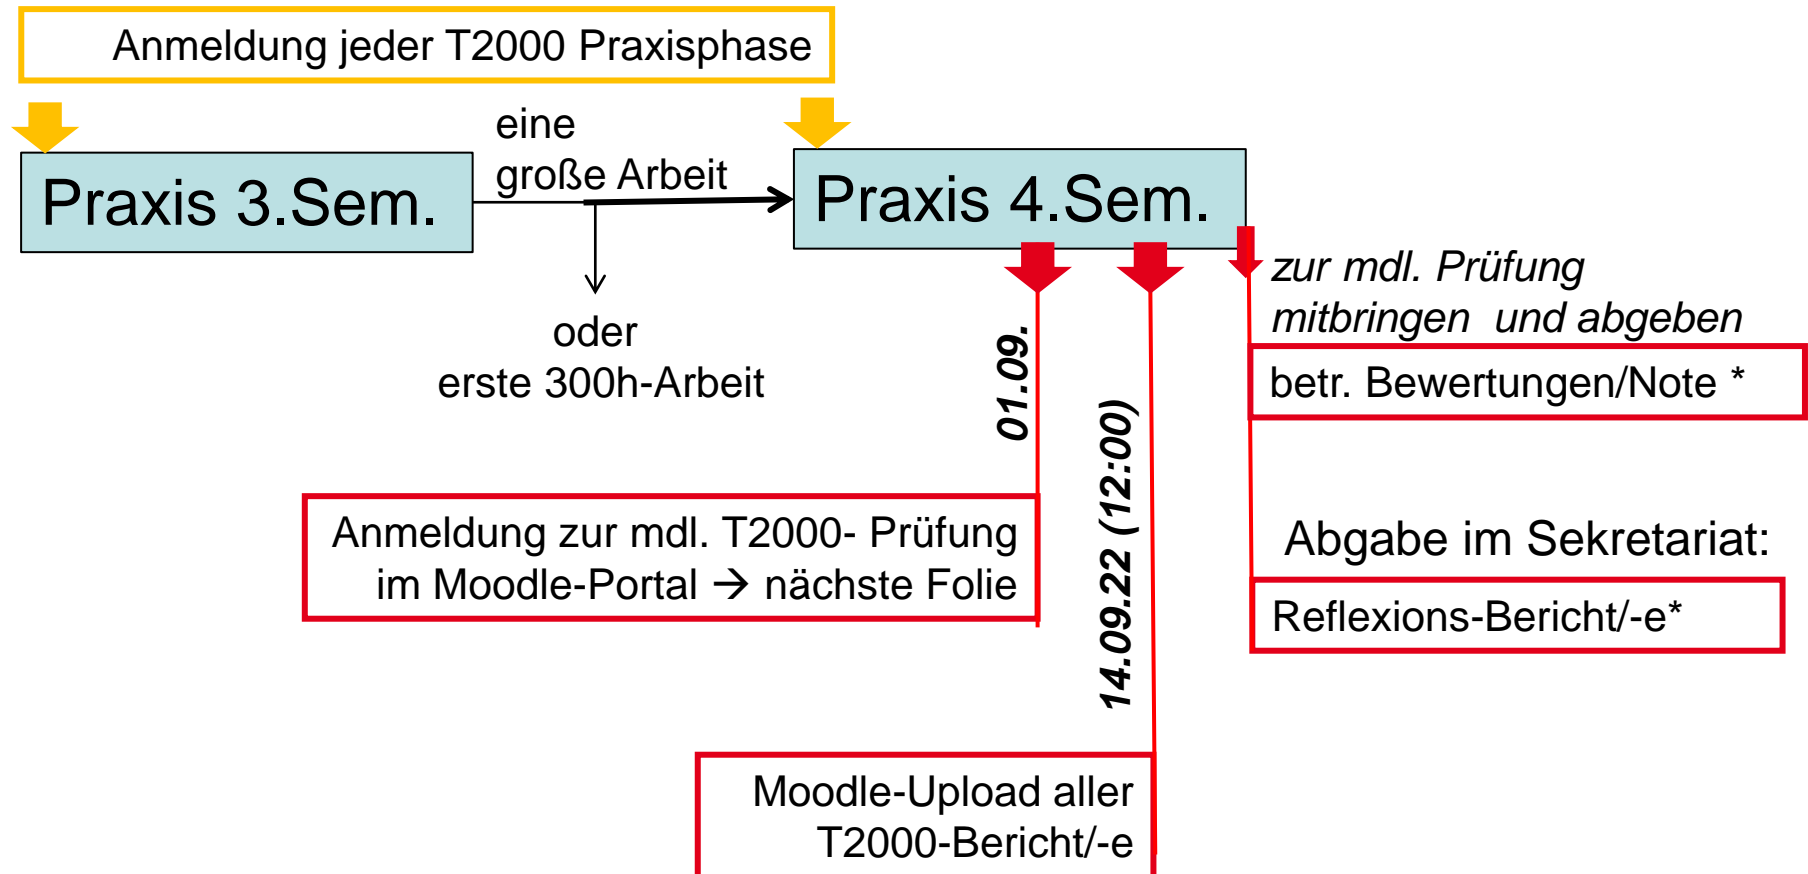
Anmeldung jeder T2000 Praxisphase

Praxis 3.Sem.

eine
große Arbeit

oder
erste 300h-Arbeit

Praxis 4.Sem.

01.09.

14.09.22 (12:00)

zur mdl. Prüfung mitbringen und abgeben

betr. Bewertungen/Note *

Anmeldung zur mdl. T2000- Prüfung im Moodle-Portal → nächste Folie

Abgabe im Sekretariat:

Reflexions-Bericht/-e*

Moodle-Upload aller T2000-Bericht/-e